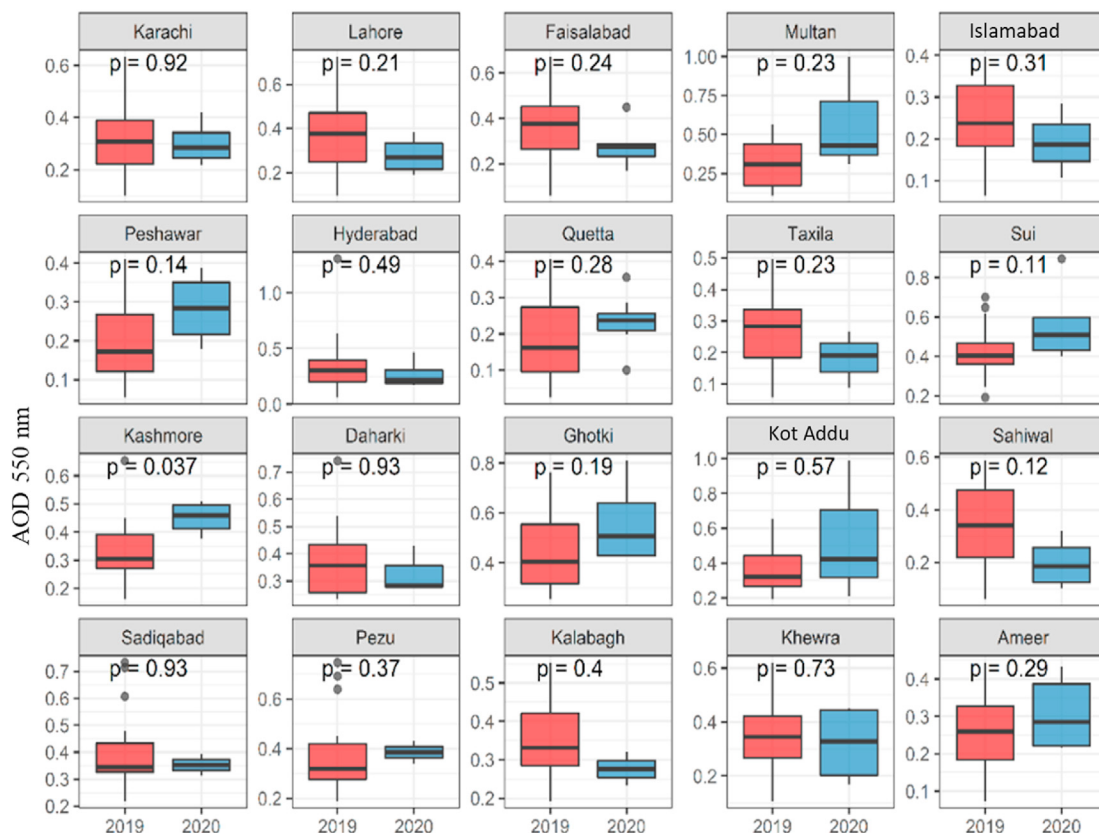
AOD 550 nm

Karachi
p = 0.92
0.6
0.4
0.2

Lahore
p = 0.21
0.6
0.4
0.2

Faisalabad
p = 0.24
0.6
0.4
0.2

Multan
p = 0.23
1.00
0.75
0.50
0.25

Islamabad
p = 0.31
0.4
0.3
0.2
0.1

Peshawar
p = 0.14
0.4
0.3
0.2
0.1

Hyderabad
p = 0.49
1.0
0.5
0.0

Quetta
p = 0.28
0.4
0.3
0.2
0.1

Taxila
p = 0.23
0.5
0.4
0.3
0.2
0.1

Sui
p = 0.11
0.8
0.6
0.4
0.2

Kashmore
p = 0.037
0.6
0.5
0.4
0.3
0.2

Daharki
p = 0.93
0.7
0.6
0.5
0.4
0.3

Ghotki
p = 0.19
0.8
0.6
0.4

Kot Addu
p = 0.57
1.0
0.8
0.6
0.4
0.2

Sahiwal
p = 0.12
0.6
0.4
0.2

Sadiqabad
p = 0.93
0.7
0.6
0.5
0.4
0.3
0.2
2019 2020

Pezu
p = 0.37
0.6
0.4
0.2
2019 2020

Kalabagh
p = 0.4
0.5
0.4
0.3
0.2
2019 2020

Khewra
p = 0.73
0.6
0.4
0.2
2019 2020

Ameer
p = 0.29
0.4
0.3
0.2
0.1
2019 2020